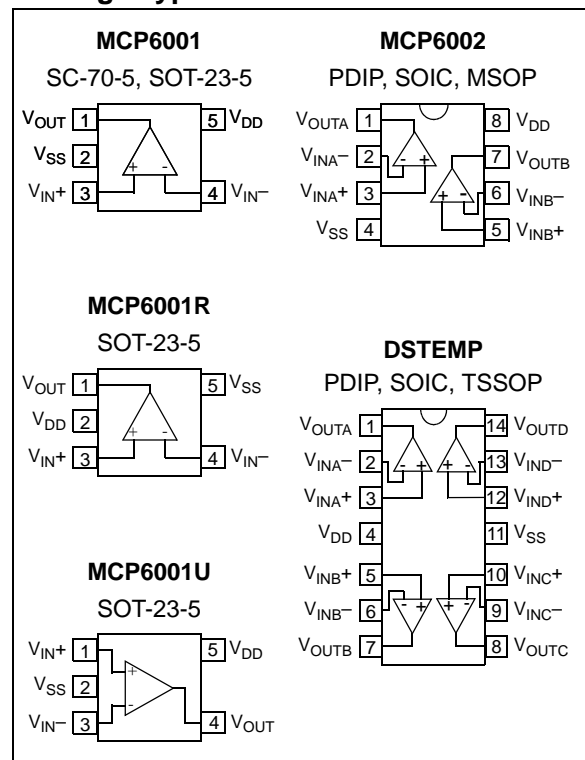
MCP6001
SC-70-5, SOT-23-5

$V_{OUT}$ 1
$V_{SS}$ 2
$V_{IN}+$ 3
5 $V_{DD}$
4 $V_{IN}-$
+ -

MCP6002
PDIP, SOIC, MSOP

$V_{OUTA}$ 1
$V_{INA}-$ 2
$V_{INA}+$ 3
$V_{SS}$ 4
8 $V_{DD}$
7 $V_{OUTB}$
6 $V_{INB}-$
5 $V_{INB}+$
- + + -

MCP6001R
SOT-23-5

$V_{OUT}$ 1
$V_{DD}$ 2
$V_{IN}+$ 3
5 $V_{SS}$
4 $V_{IN}-$
+ -

DSTEMP
PDIP, SOIC, TSSOP

$V_{OUTA}$ 1
$V_{INA}-$ 2
$V_{INA}+$ 3
$V_{DD}$ 4
$V_{INB}+$ 5
$V_{INB}-$ 6
$V_{OUTB}$ 7
14 $V_{OUTD}$
13 $V_{IND}-$
12 $V_{IND}+$
11 $V_{SS}$
10 $V_{INC}+$
9 $V_{INC}-$
8 $V_{OUTC}$
- + + - - + + -

MCP6001U
SOT-23-5

$V_{IN}+$ 1
$V_{SS}$ 2
$V_{IN}-$ 3
5 $V_{DD}$
4 $V_{OUT}$
+ -